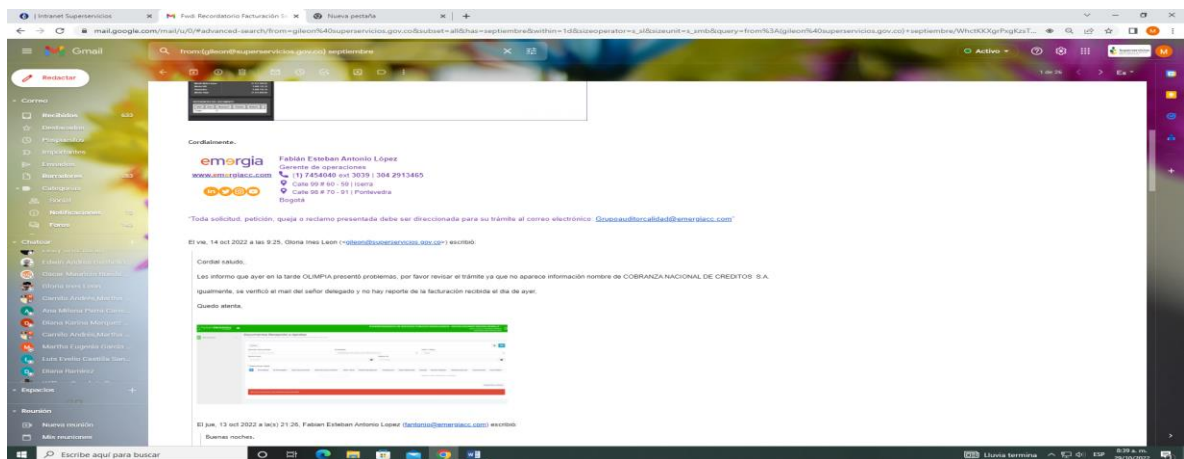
Intranet Superservicios | Fwd: Recordatorio Facturación | Nueva pestaña

mail.google.com/mail/u/0/#advanced-search/from=gileon%40superservicios.gov.co&subset=all&has=septiembre&within=1d&sizeoperator=s_sl&sizeunit=s_smb&query=from%3A(gileon%40superservicios.gov.co)+septiembre/WhctKKXgrPxgKzsT...

Gmail

from:(gileon@superservicios.gov.co) septiembre

Activo

Redactar

Correo
Recibidos 533
Destacados
Pospuestos
Importantes
Enviados
Borradores
Categorías
Social
Notificaciones
Foros

Chatear
Edwin Andrés Martínez
Oscar Mauricio Rueda
Gloria Ines Leon
Camilo Andrés Martínez
Ana Milena Pena Cano
Diana Karina Marquez
Camilo Andrés Martínez
Martha Eugenia Garcia
Luis Evelio Castilla San
Diana Ramirez

Espacios

Reunión
Nueva reunión
Mis reuniones

1 de 26

Cordialmente,

emergia
www.emergiacc.com

Fabián Esteban Antonio López
Gerente de operaciones
(1) 7454040 ext 3039 | 304 2913465
Calle 99 # 60 - 59 | Iserra
Calle 96 # 70 - 91 | Pontevedra
Bogotá

"Toda solicitud, petición, queja o reclamo presentada debe ser direccionada para su trámite al correo electrónico: Grupoauditorcalidad@emergiacc.com"

El vie, 14 oct 2022 a las 9:25, Gloria Ines Leon (<gileon@superservicios.gov.co>) escribió:

Cordial saludo,

Les informo que ayer en la tarde OLIMPIA presentó problemas, por favor revisar el trámite ya que no aparece información nombre de COBRANZA NACIONAL DE CREDITOS S.A.

igualmente, se verificó el mail del señor delegado y no hay reporte de la facturación recibida el día de ayer.

Quedo atenta,

El jue, 13 oct 2022 a la(s) 21:26, Fabian Esteban Antonio Lopez (fantonio@emergiacc.com) escribió:

Buenas noches,

Escribe aquí para buscar

Lluvia termina ESP 8:29 a. m. 25/10/2022